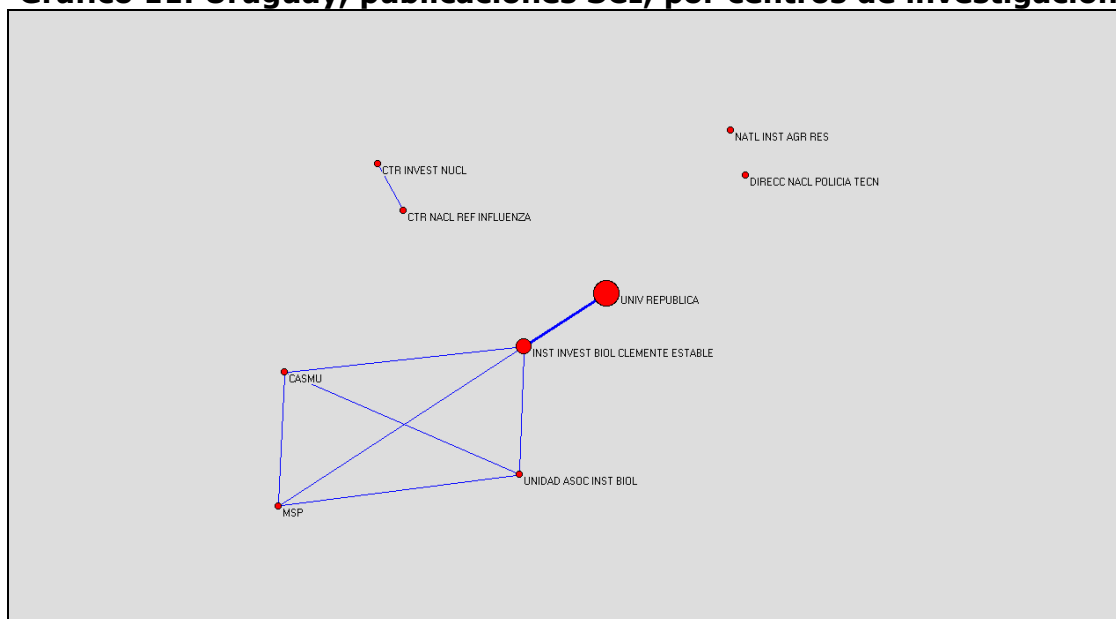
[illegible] Uruguay, publicaciones SCI, por centros de investigación

NATL INST AGR RES

DIRECC NACL POLICIA TECN

CTR INVEST NUCL

CTR NACL REF INFLUENZA

UNIV REPUBLICA

INST INVEST BIOL CLEMENTE ESTABLE

CASMU

UNIDAD ASOC INST BIOL

MSP